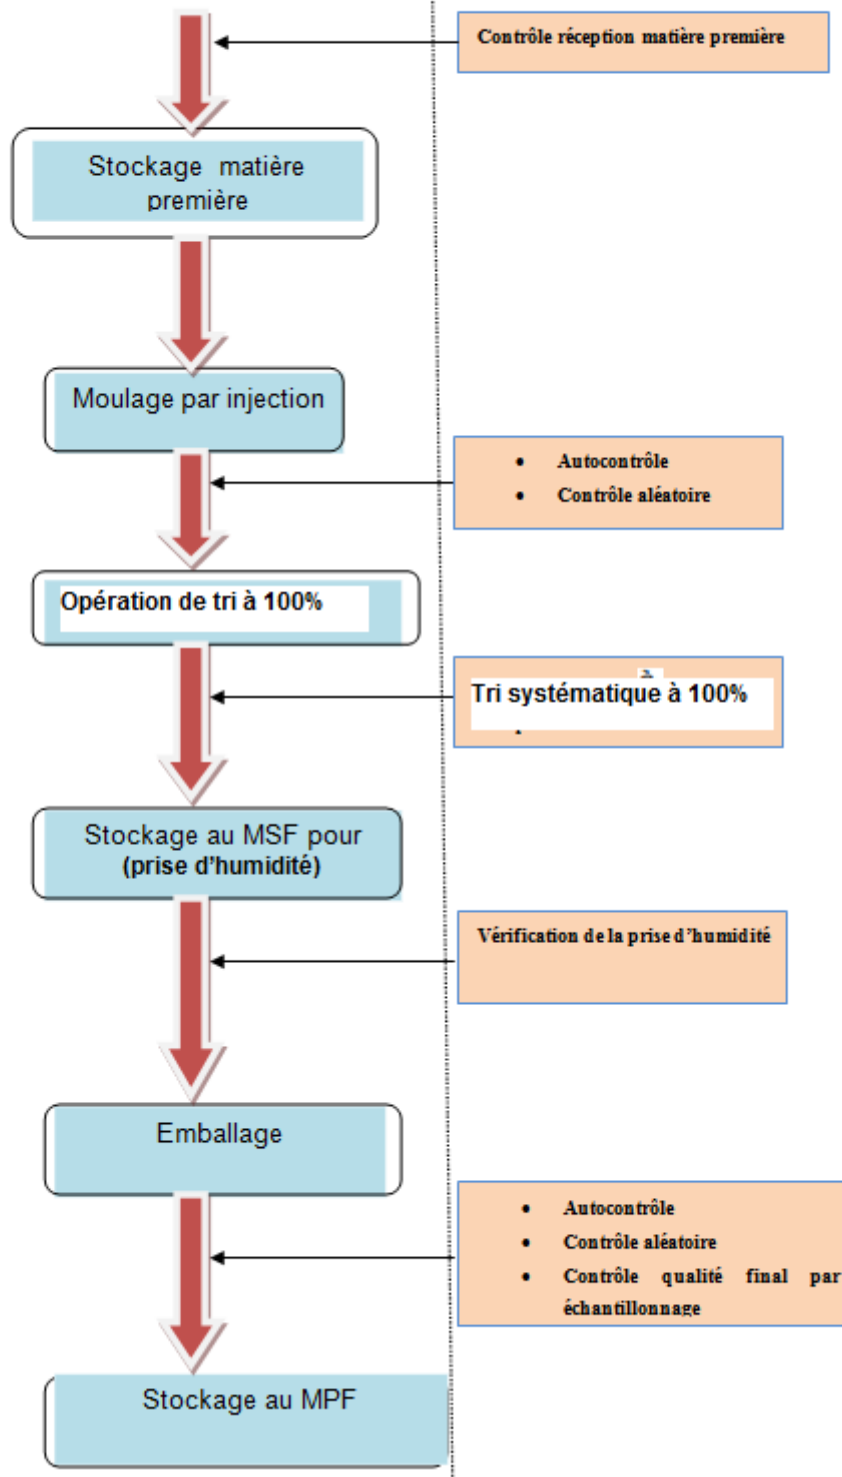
Contrôle réception matière première

Stockage matière première

Moulage par injection

- Autocontrôle
- Contrôle aléatoire

Opération de tri à 100%

Tri systématique à 100%

Stockage au MSF pour (prise d'humidité)

Vérification de la prise d'humidité

Emballage

- Autocontrôle
- Contrôle aléatoire
- Contrôle qualité final par échantillonnage

Stockage au MPF